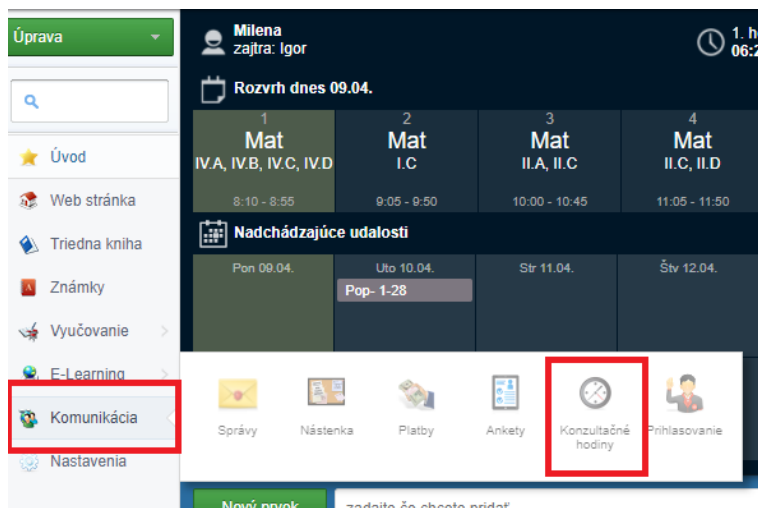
Úprava

Úvod
Web stránka
Triedna kniha
Známky
Vyučovanie
E-Learning
Komunikácia
Nastavenia

Milena
zajtra: Igor

1. h
06:2

Rozvrh dnes 09.04.

| 1 | 2 | 3 | 4 |
|---|---|---|---|
| Mat | Mat | Mat | Mat |
| IV.A, IV.B, IV.C, IV.D | I.C | II.A, II.C | II.C, II.D |
| 8:10 - 8:55 | 9:05 - 9:50 | 10:00 - 10:45 | 11:05 - 11:50 |

Nadchádzajúce udalosti

| Pon 09.04. | Uto 10.04. | Str 11.04. | Štv 12.04. |
|---|---|---|---|
| | Pop- 1-28 | | |

Správy
Nástenka
Platby
Ankety
Konzultačné hodiny
Prihlasovanie

Nový prvok
zadajte čo chcete pridať